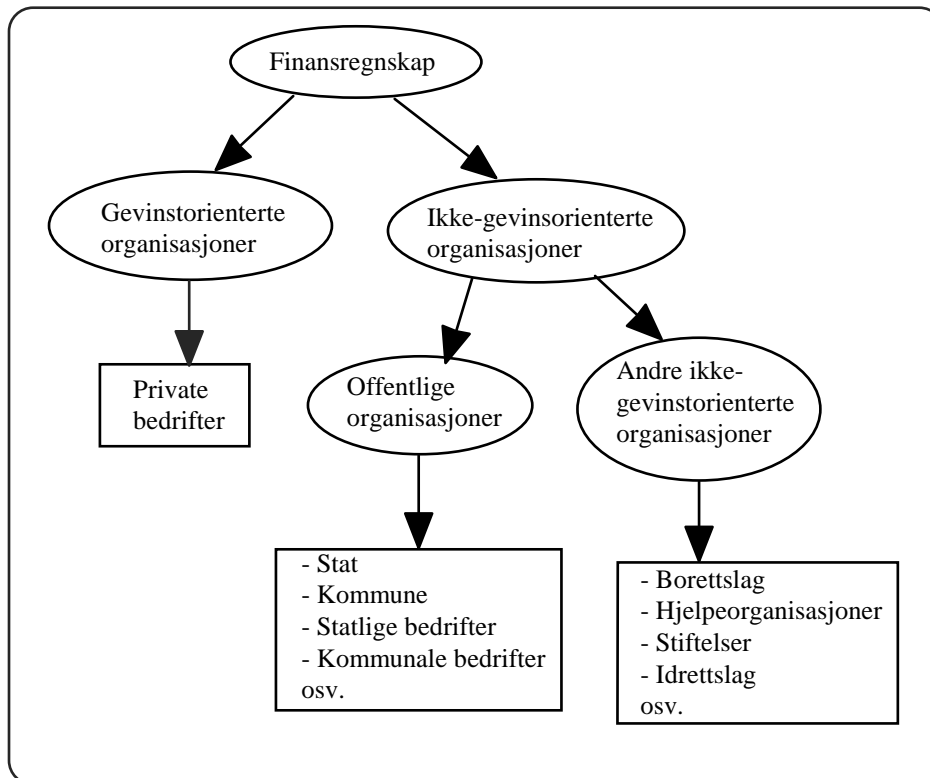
Finansregnskap

Gevinstorienterte organisasjoner

Ikke-gevinsorienterte organisasjoner

Private bedrifter

Offentlige organisasjoner

Andre ikke-gevinstorienterte organisasjoner

- Stat
- Kommune
- Statlige bedrifter
- Kommunale bedrifter
osv.

- Borettslag
- Hjelpeorganisasjoner
- Stiftelser
- Idrettslag
osv.